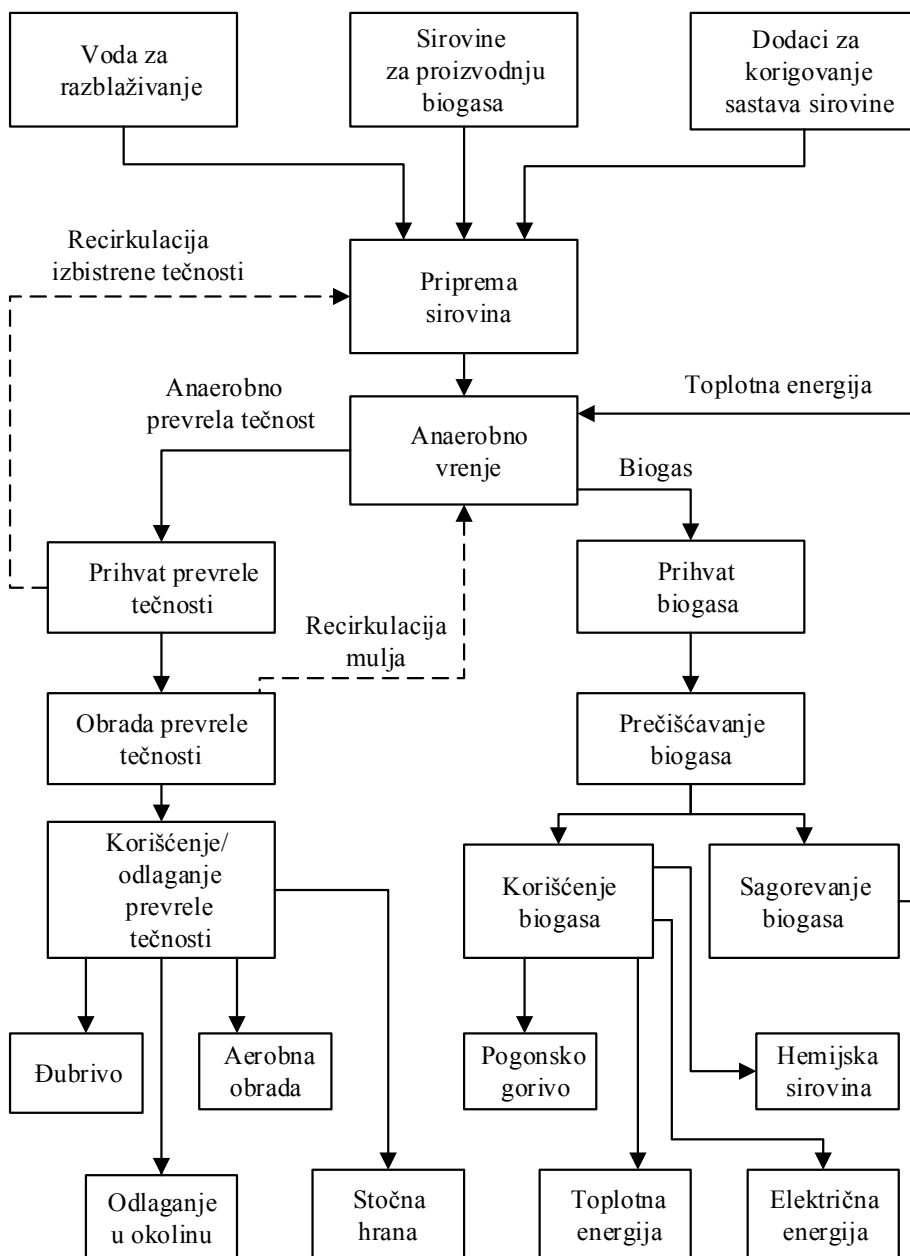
Voda za razblaživanje

Sirovine za proizvodnju biogasa

Dodaci za korigovanje sastava sirovine

Recirkulacija izbistrene tečnosti

Priprema sirovina

Anaerobno prevrela tečnost

Toplotna energija

Anaerobno vrenje

Biogas

Prihvat prevrele tečnosti

Prihvat biogasa

Recirkulacija mulja

Obrada prevrele tečnosti

Prečišćavanje biogasa

Korišćenje/ odlaganje prevrele tečnosti

Korišćenje biogasa

Sagorevanje biogasa

Đubrivo

Aerobna obrada

Pogonsko gorivo

Hemijska sirovina

Odlaganje u okolinu

Stočna hrana

Toplotna energija

Električna energija